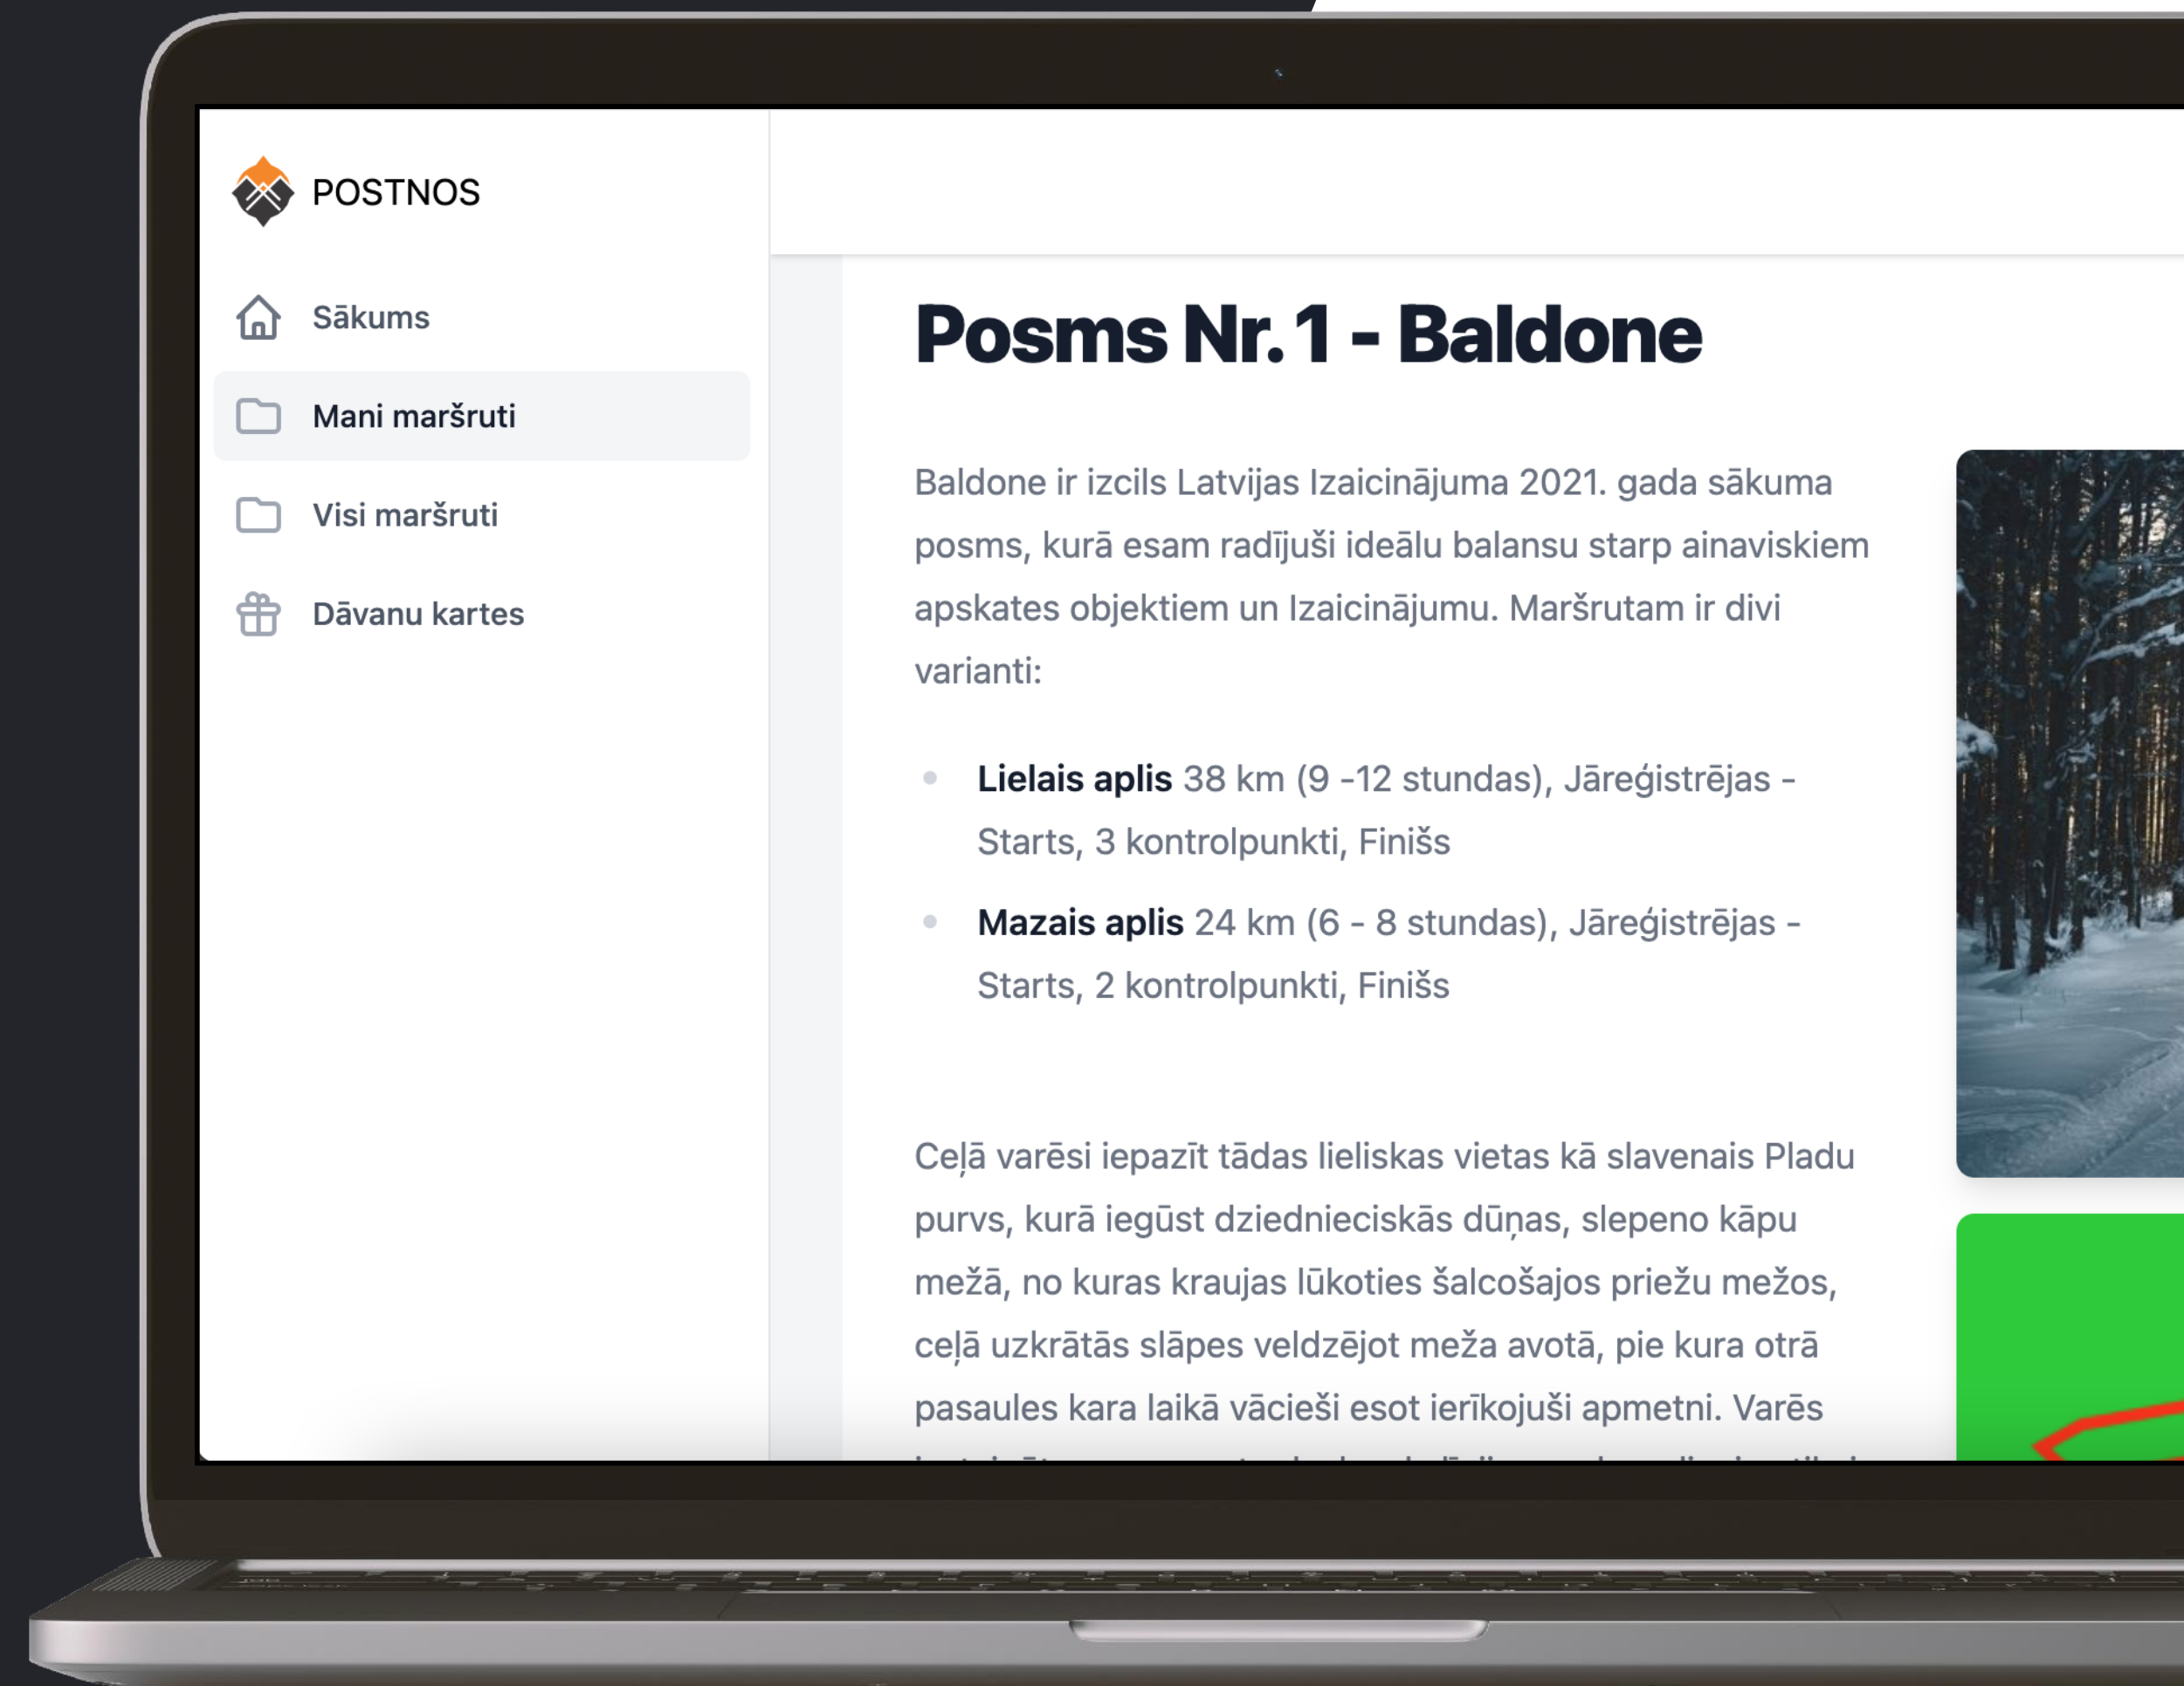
POSTNOS

Sākums

Mani maršruti

Visi maršruti

Dāvanu kartes

Posms Nr. 1 - Baldone

Baldone ir izcils Latvijas Izaicinājuma 2021. gada sākuma posms, kurā esam radījuši ideālu balansu starp ainaviskiem apskates objektiem un Izaicinājumu. Maršrutam ir divi varianti:

- **Lielais aplis** 38 km (9 -12 stundas), Jāreģistrējas - Starts, 3 kontrolpunkti, Finišs
- **Mazais aplis** 24 km (6 - 8 stundas), Jāreģistrējas - Starts, 2 kontrolpunkti, Finišs

Ceļā varēsi iepazīt tādas lieliskas vietas kā slavenais Pladu purvs, kurā iegūst dziednieciskās dūņas, slepeno kāpu mežā, no kuras kraujas lūkoties šalcošajos priežu mežos, ceļā uzkrātās slāpes veldzējot meža avotā, pie kura otrā pasaules kara laikā vācieši esot ierīkojuši apmetni. Varēs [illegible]